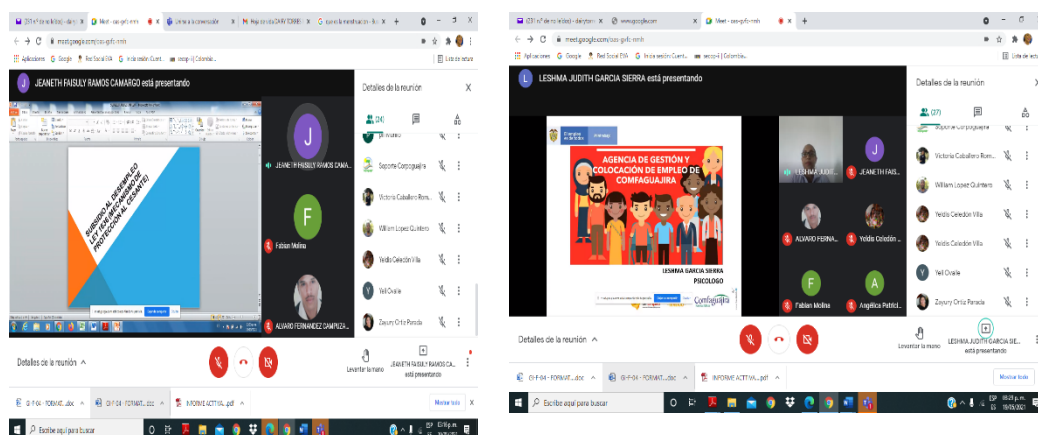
meet.google.com/ssx-gvfc-mnh

JEANETH FAISULY RAMOS CAMARGO está presentando

SUBSIDIO AL DESEMPLEO
LEY 1636 (MECANISMO DE PROTECCIÓN AL CESANTE)

JEANETH FAISULY RAMOS CAMA...

Fabian Molina

ALVARO FERNANDEZ CAMPUZA...

Detalles de la reunión

(24)

Soporte Corpoguajira

Victoria Caballero Rom...

William Lopez Quintero

Yeidis Celedón Villa

Yeil Ovalle

Zayury Ortiz Parada

Detalles de la reunión ^

Levantar la mano

JEANETH FAISULY RAMOS CA... está presentando

GI-F-04 - FORMAT....docx

GI-F-04 - FORMAT....docx

INFORME ACTIVA....pdf

Mostrar todo

Escribe aquí para buscar

LESHMA JUDITH GARCIA SIERRA está presentando

AGENCIA DE GESTIÓN Y COLOCACIÓN DE EMPLEO DE COMFAGUAJIRA

LESHMA GARCIA SIERRA
PSICOLOGO

Comfaguajira

LESHMA JUDIT...

JEANETH FAIS...

ALVARO FERNA...

Yeidis Celedón...

Fabian Molina

Angélica Patrici...

Detalles de la reunión

(27)

Soporte Corpoguajira

Victoria Caballero Rom...

William Lopez Quintero

Yeidis Celedón Villa

Yeidis Celedón Villa

Yeil Ovalle

Zayury Ortiz Parada

Detalles de la reunión ^

Levantar la mano

LESHMA JUDITH GARCIA SIE... está presentando

GI-F-04 - FORMAT....docx

GI-F-04 - FORMAT....docx

INFORME ACTIVA....pdf

Mostrar todo

Escribe aquí para buscar